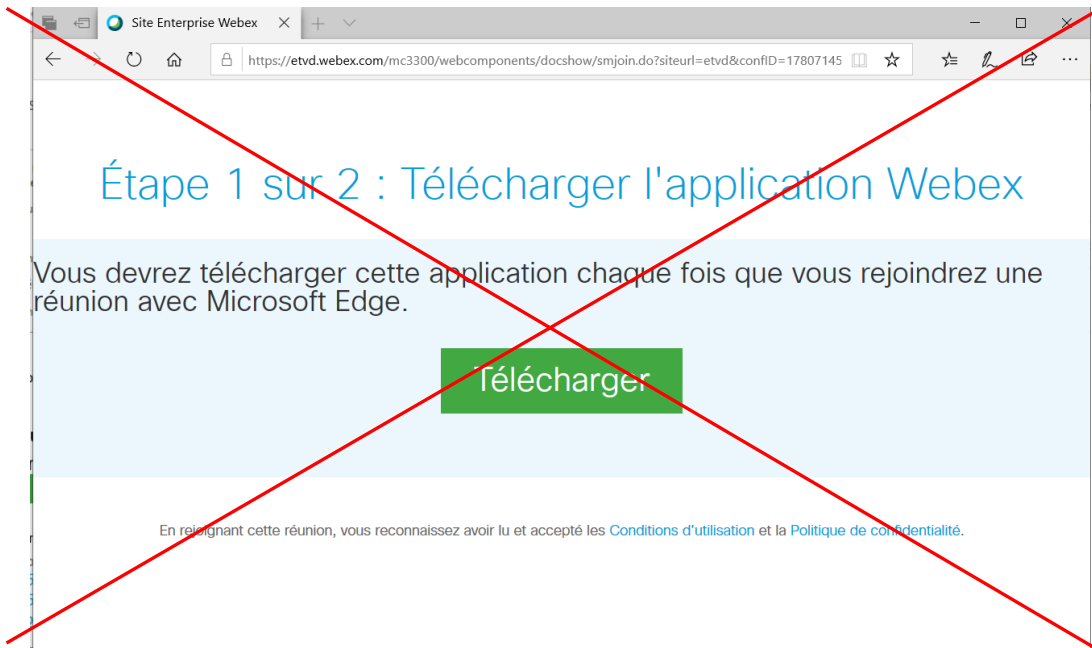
Site Enterprise Webex

https://etvd.webex.com/mc3300/webcomponents/docshow/smjoin.do?siteurl=etvd&confID=17807145

Étape 1 sur 2 : Télécharger l'application Webex

Vous devrez télécharger cette application chaque fois que vous rejoindrez une réunion avec Microsoft Edge.

Télécharger

En rejoignant cette réunion, vous reconnaissez avoir lu et accepté les Conditions d'utilisation et la Politique de confidentialité.